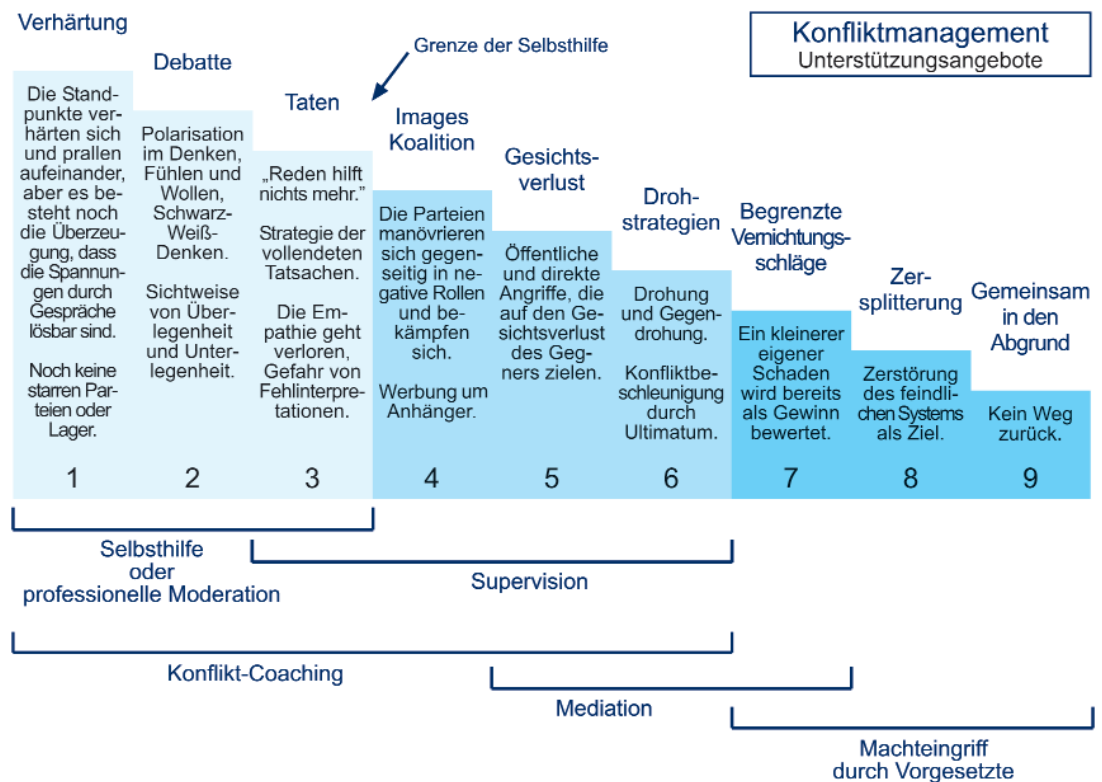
Konfliktmanagement
Unterstützungsangebote

Grenze der Selbsthilfe

Verhärtung

Die Standpunkte verhärten sich und prallen aufeinander, aber es besteht noch die Überzeugung, dass die Spannungen durch Gespräche lösbar sind.

Noch keine starren Parteien oder Lager.

1

Debatte

Polarisation im Denken, Fühlen und Wollen, Schwarz-Weiß-Denken.

Sichtweise von Überlegenheit und Unterlegenheit.

2

Taten

„Reden hilft nichts mehr."

Strategie der vollendeten Tatsachen.

Die Empathie geht verloren, Gefahr von Fehlinterpretationen.

3

Images Koalition

Die Parteien manövrieren sich gegenseitig in negative Rollen und bekämpfen sich.

Werbung um Anhänger.

4

Gesichtsverlust

Öffentliche und direkte Angriffe, die auf den Gesichtsverlust des Gegners zielen.

5

Drohstrategien

Drohung und Gegendrohung.

Konfliktbeschleunigung durch Ultimatum.

6

Begrenzte Vernichtungsschläge

Ein kleinerer eigener Schaden wird bereits als Gewinn bewertet.

7

Zersplitterung

Zerstörung des feindlichen Systems als Ziel.

8

Gemeinsam in den Abgrund

Kein Weg zurück.

9

Selbsthilfe oder professionelle Moderation

Supervision

Konflikt-Coaching

Mediation

Machteingriff durch Vorgesetzte